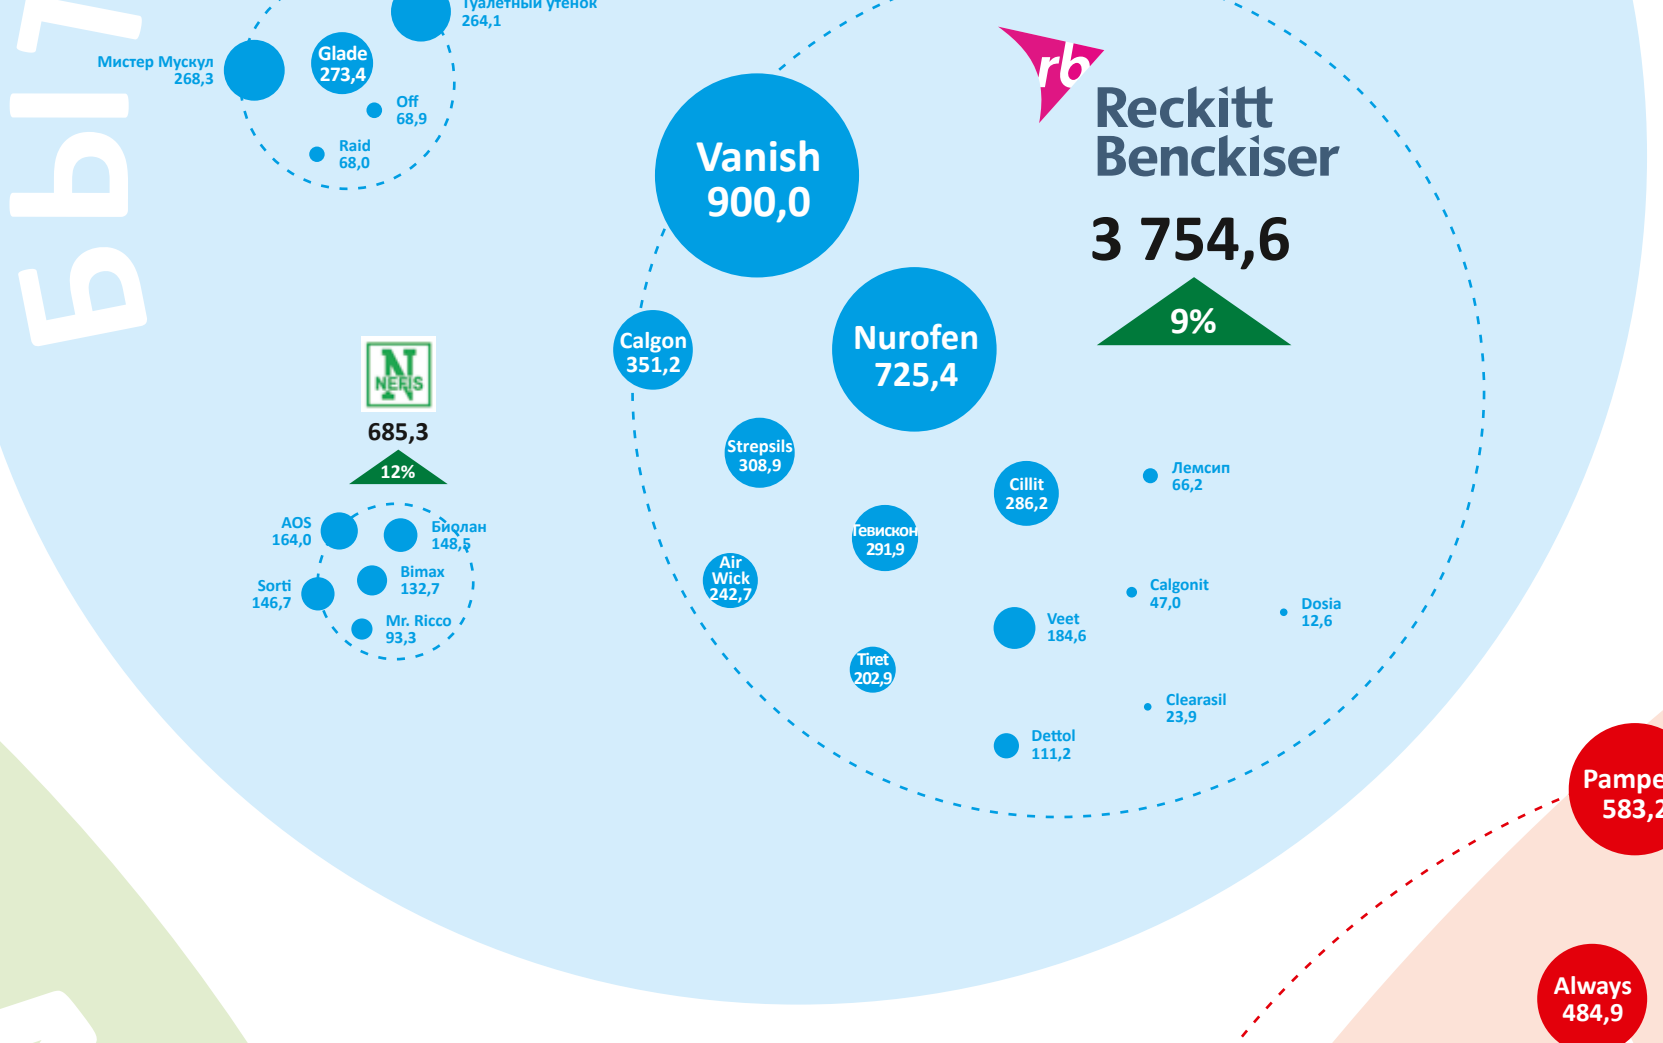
БЫТ

Туалетный утенок 264,1

Мистер Мускул 268,3

Glade 273,4

Off 68,9

Raid 68,0

NEFIS

685,3

12%

AOS 164,0

Биолан 148,5

Bimax 132,7

Sorti 146,7

Mr. Ricco 93,3

rb Reckitt Benckiser

3 754,6

9%

Vanish 900,0

Calgon 351,2

Nurofen 725,4

Strepsils 308,9

Тевискон 291,9

Cillit 286,2

Лемсип 66,2

Air Wick 242,7

Calgonit 47,0

Dosia 12,6

Veet 184,6

Tiret 202,9

Clearasil 23,9

Dettol 111,2

Pampe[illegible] 583,2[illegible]

Always 484,9